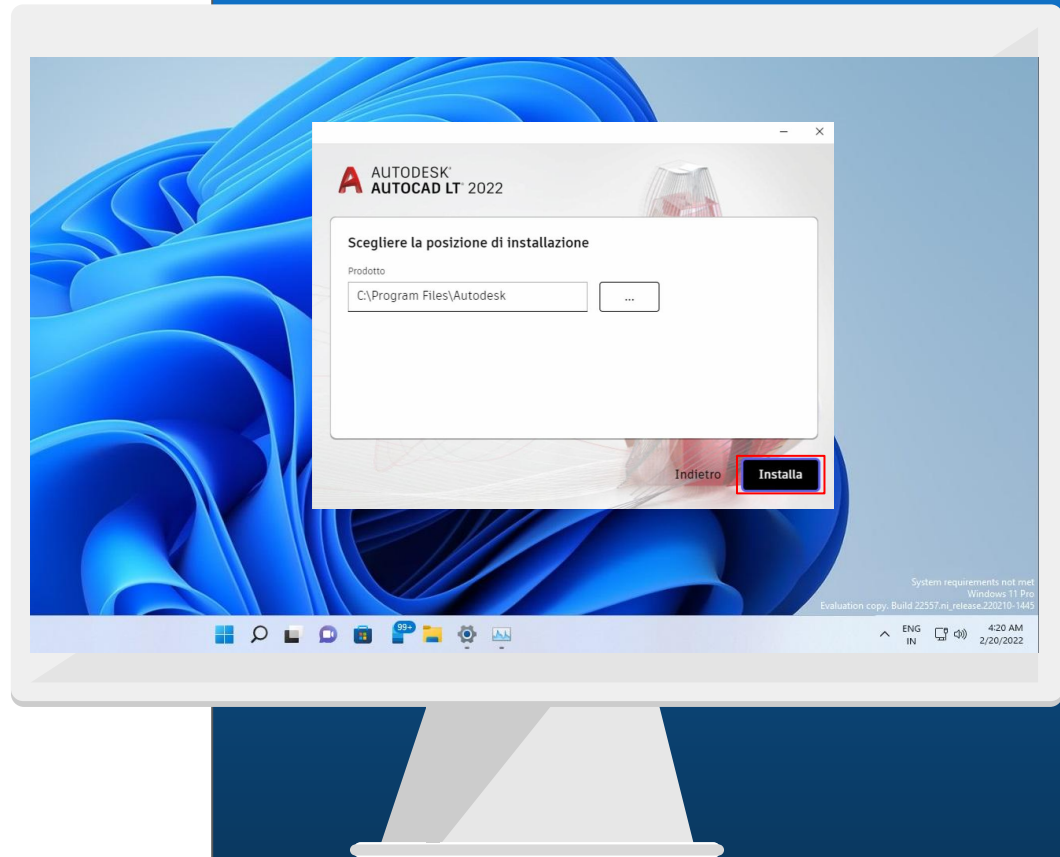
AUTODESK®
AUTOCAD LT® 2022

Scegliere la posizione di installazione

Prodotto

C:\Program Files\Autodesk

...

Indietro

Installa

System requirements not met
Windows 11 Pro
Evaluation copy. Build 22557.ni_release.220210-1445

99+

ENG
IN

4:20 AM
2/20/2022